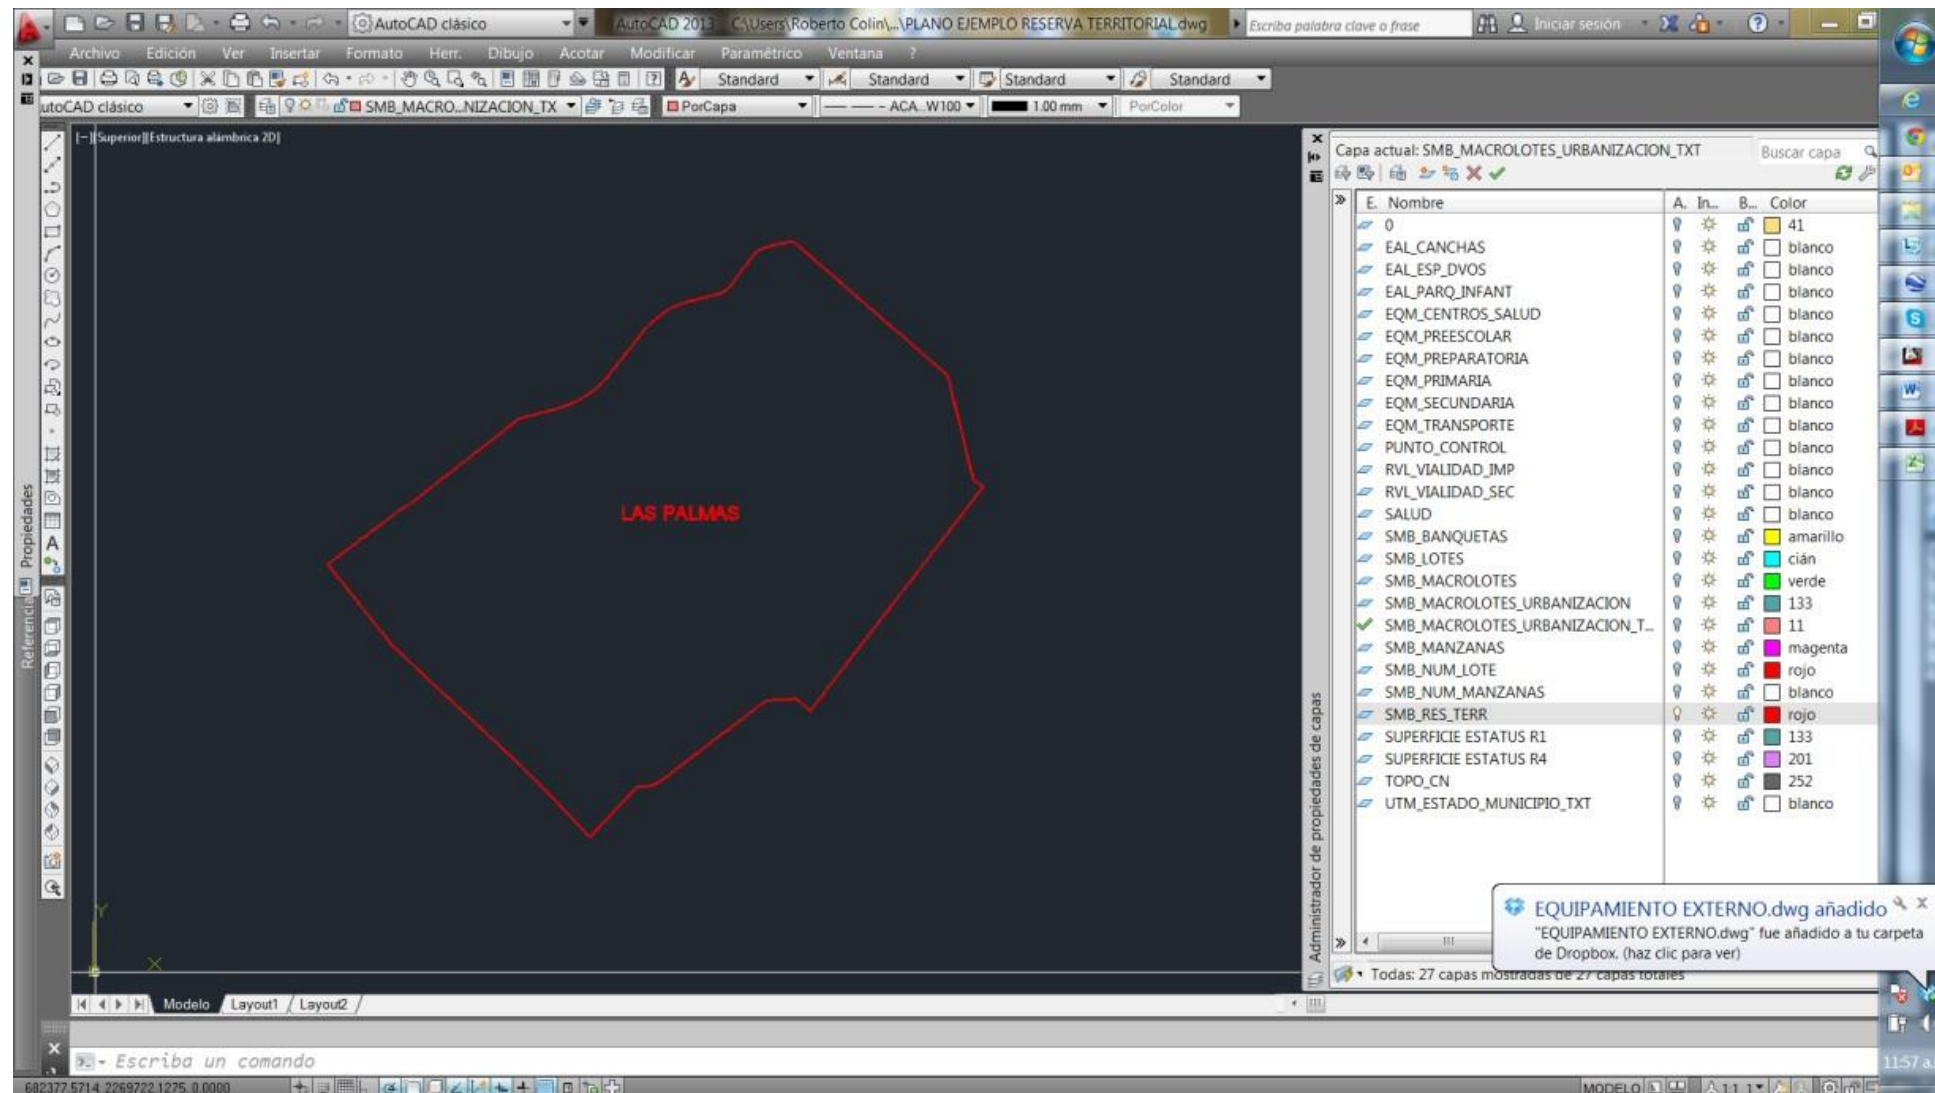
AutoCAD clásico
AutoCAD 2013 C:\Users\Roberto Colin\...\PLANO EJEMPLO RESERVA TERRITORIAL.dwg
Escriba palabra clave o frase
Iniciar sesión
Archivo Edición Ver Insertar Formato Herr. Dibujo Acotar Modificar Paramétrico Ventana ?
Standard Standard Standard Standard
utoCAD clásico
SMB_MACRO...NIZACION_TX
PorCapa
ACA...W100
1.00 mm
PorColor
[−][Superior][Estructura alámbrica 2D]
LAS PALMAS
Propiedades
Referencia
Capa actual: SMB_MACROLOTES_URBANIZACION_TXT
Buscar capa

| E. | Nombre | A. | In... | B... | Color |
|---|---|---|---|---|---|
| | 0 | | | | 41 |
| | EAL_CANCHAS | | | | blanco |
| | EAL_ESP_DVOS | | | | blanco |
| | EAL_PARQ_INFANT | | | | blanco |
| | EQM_CENTROS_SALUD | | | | blanco |
| | EQM_PREESCOLAR | | | | blanco |
| | EQM_PREPARATORIA | | | | blanco |
| | EQM_PRIMARIA | | | | blanco |
| | EQM_SECUNDARIA | | | | blanco |
| | EQM_TRANSPORTE | | | | blanco |
| | PUNTO_CONTROL | | | | blanco |
| | RVL_VIALIDAD_IMP | | | | blanco |
| | RVL_VIALIDAD_SEC | | | | blanco |
| | SALUD | | | | blanco |
| | SMB_BANQUETAS | | | | amarillo |
| | SMB_LOTES | | | | cián |
| | SMB_MACROLOTES | | | | verde |
| | SMB_MACROLOTES_URBANIZACION | | | | 133 |
| ✓ | SMB_MACROLOTES_URBANIZACION_T... | | | | 11 |
| | SMB_MANZANAS | | | | magenta |
| | SMB_NUM_LOTE | | | | rojo |
| | SMB_NUM_MANZANAS | | | | blanco |
| | SMB_RES_TERR | | | | rojo |
| | SUPERFICIE ESTATUS R1 | | | | 133 |
| | SUPERFICIE ESTATUS R4 | | | | 201 |
| | TOPO_CN | | | | 252 |
| | UTM_ESTADO_MUNICIPIO_TXT | | | | blanco |

Administrador de propiedades de capas
EQUIPAMIENTO EXTERNO.dwg añadido
"EQUIPAMIENTO EXTERNO.dwg" fue añadido a tu carpeta de Dropbox. (haz clic para ver)
Todas: 27 capas mostradas de 27 capas totales
Y
X
Modelo Layout1 Layout2
Escriba un comando
682377.5714, 2269722.1275, 0.0000
MODELO
1:1
11:57 a.